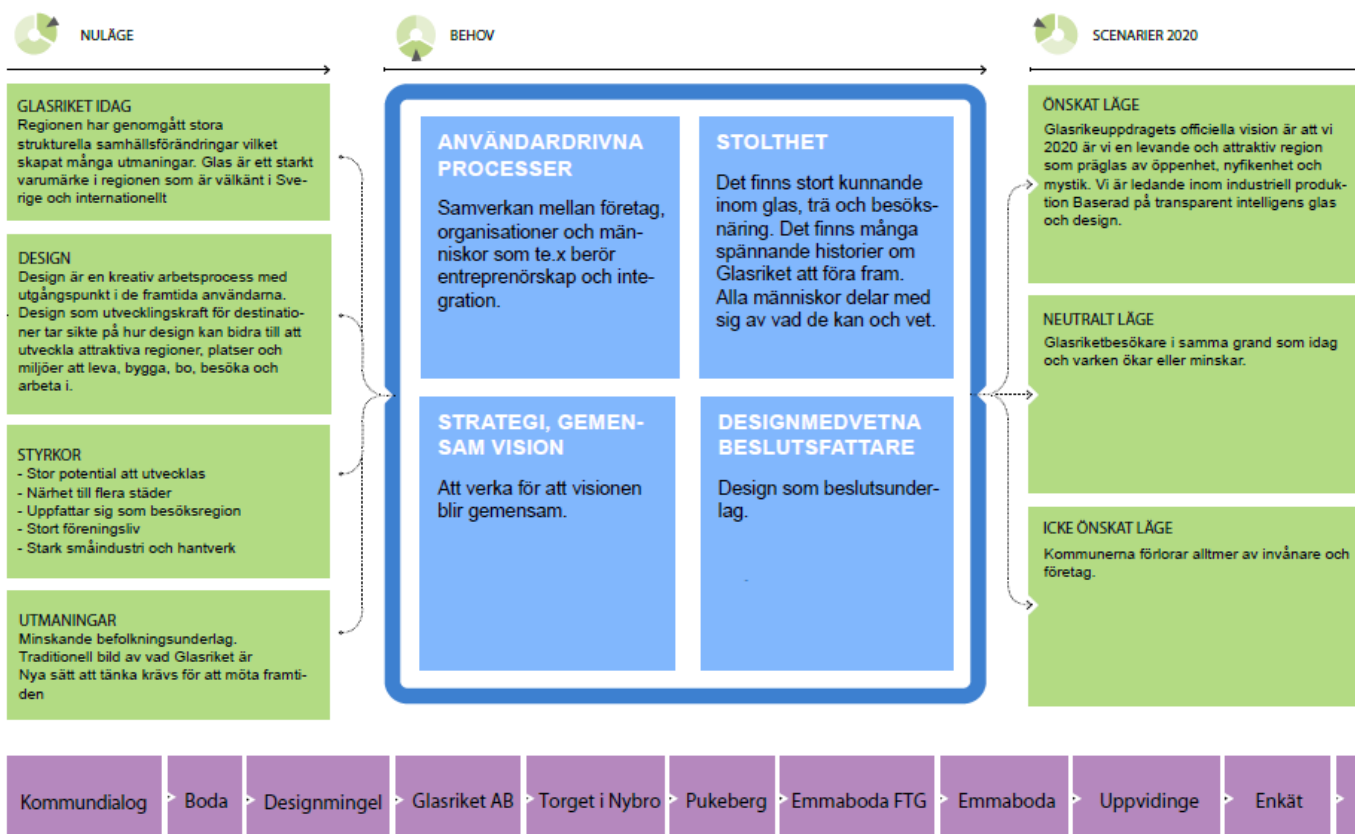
NULÄGE

BEHOV

SCENARIER 2020

GLASRIKET IDAG
Regionen har genomgått stora strukturella samhällsförändringar vilket skapat många utmaningar. Glas är ett starkt varumärke i regionen som är välkänt i Sverige och internationellt

DESIGN
Design är en kreativ arbetsprocess med utgångspunkt i de framtida användarna. Design som utvecklingskraft för destinationer tar sikte på hur design kan bidra till att utveckla attraktiva regioner, platser och miljöer att leva, bygga, bo, besöka och arbeta i.

STYRKOR
- Stor potential att utvecklas
- Närhet till flera städer
- Uppfattar sig som besöksregion
- Stort föreningsliv
- Stark småindustri och hantverk

UTMANINGAR
Minskande befolkningsunderlag.
Traditionell bild av vad Glasriket är
Nya sätt att tänka krävs för att möta framtiden

ANVÄNDARDRIVNA PROCESSER
Samverkan mellan företag, organisationer och människor som te.x berör entreprenörskap och integration.

STOLTHET
Det finns stort kunnande inom glas, trä och besöksnäring. Det finns många spännande historier om Glasriket att föra fram. Alla människor delar med sig av vad de kan och vet.

STRATEGI, GEMENSAM VISION
Att verka för att visionen blir gemensam.

DESIGNMEDVETNA BESLUTSFATTARE
Design som beslutsunderlag.

ÖNSKAT LÄGE
Glasrikeuppdragets officiella vision är att vi 2020 är vi en levande och attraktiv region som präglas av öppenhet, nyfikenhet och mystik. Vi är ledande inom industriell produktion Baserad på transparent intelligens glas och design.

NEUTRALT LÄGE
Glasriketbesökare i samma grand som idag och varken ökar eller minskar.

ICKE ÖNSKAT LÄGE
Kommunerna förlorar alltmer av invånare och företag.

Kommundialog | Boda | Designmingel | Glasriket AB | Torget i Nybro | Pukeberg | Emmaboda FTG | Emmaboda | Uppvidinge | Enkät